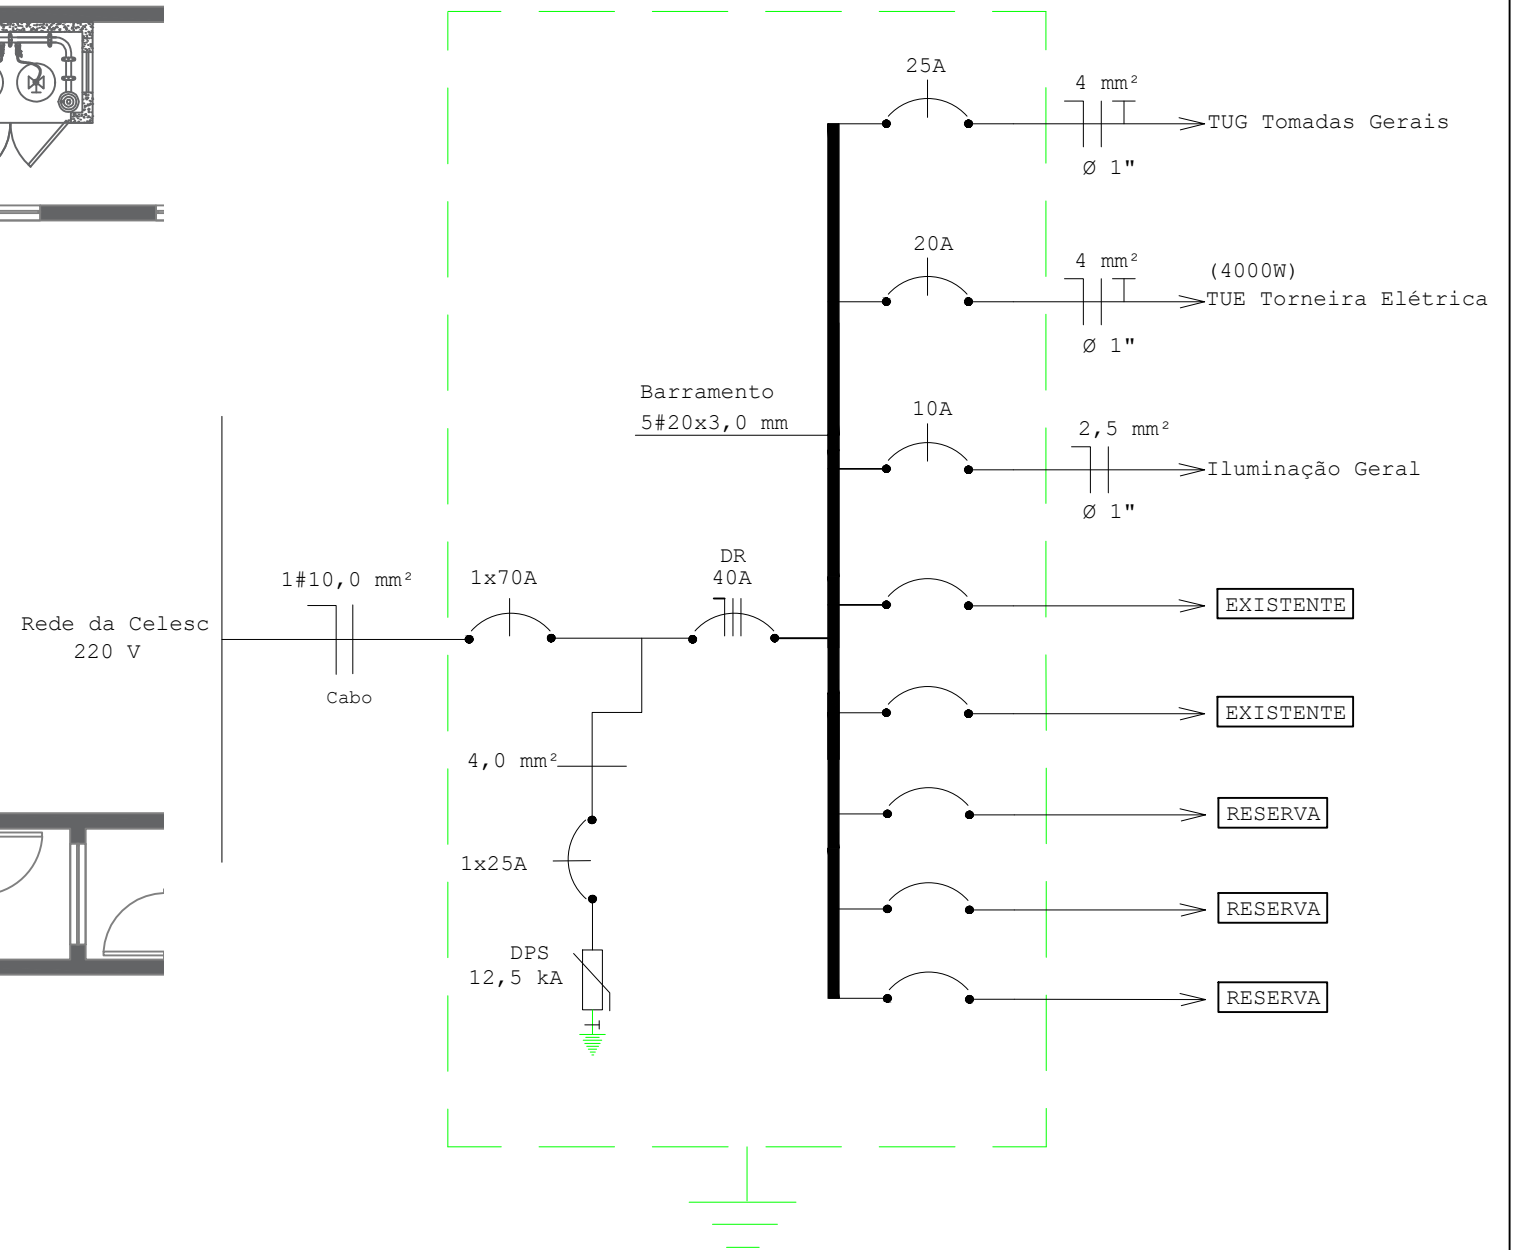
25A

4 mm²

TUG Tomadas Gerais

Ø 1"

20A

4 mm²

(4000W)

TUE Torneira Elétrica

Ø 1"

Barramento
5#20x3,0 mm

10A

2,5 mm²

Iluminação Geral

Ø 1"

DR
40A

1#10,0 mm²

1x70A

Rede da Celesc
220 V

Cabo

EXISTENTE

EXISTENTE

4,0 mm²

RESERVA

1x25A

RESERVA

DPS
12,5 kA

RESERVA